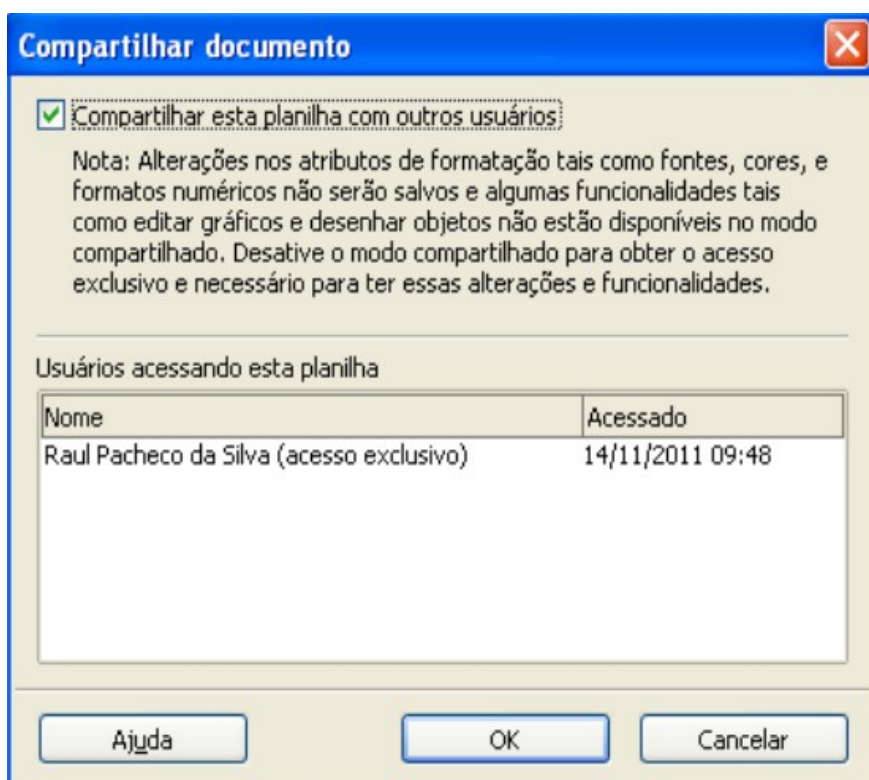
Compartilhar documento

Compartilhar esta planilha com outros usuários

Nota: Alterações nos atributos de formatação tais como fontes, cores, e formatos numéricos não serão salvos e algumas funcionalidades tais como editar gráficos e desenhar objetos não estão disponíveis no modo compartilhado. Desative o modo compartilhado para obter o acesso exclusivo e necessário para ter essas alterações e funcionalidades.

Usuários acessando esta planilha

| Nome | Acessado |
|---|---|
| Raul Pacheco da Silva (acesso exclusivo) | 14/11/2011 09:48 |

Ajuda

OK

Cancelar